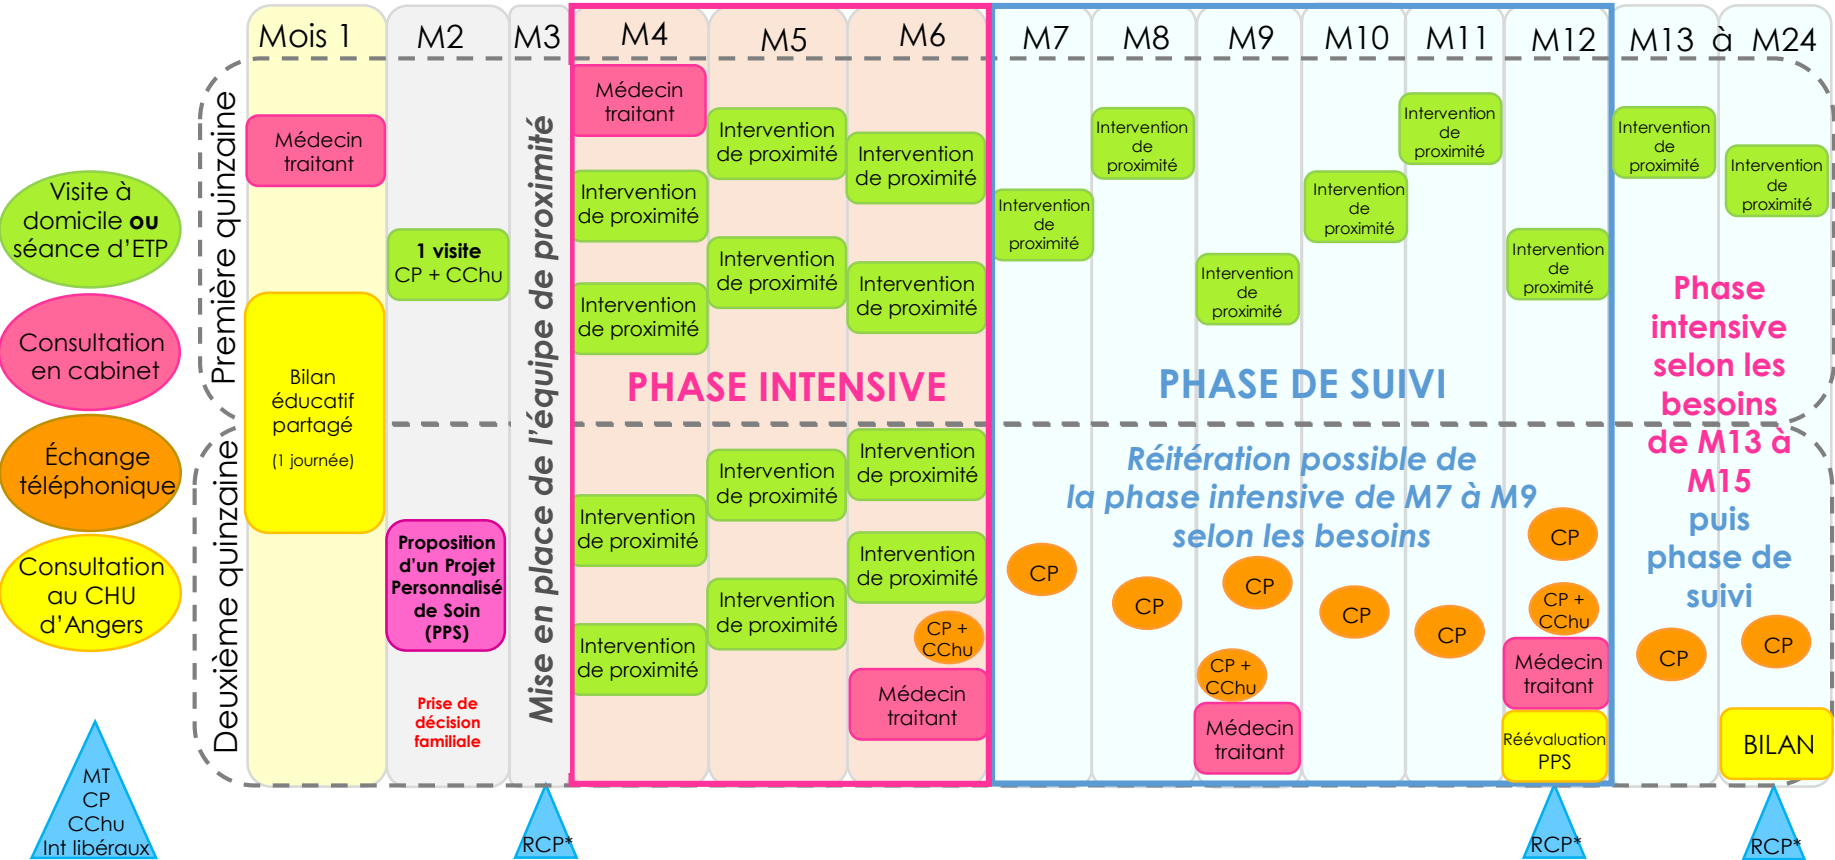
Mois 1 M2 M3 M4 M5 M6 M7 M8 M9 M10 M11 M12 M13 à M24

Visite à domicile **ou** séance d'ETP

Consultation en cabinet

Échange téléphonique

Consultation au CHU d'Angers

MT CP CChu Int libéraux

Première quinzaine

Deuxième quinzaine

Médecin traitant

Bilan éducatif partagé (1 journée)

1 visite CP + CChu

Proposition d'un Projet Personnalisé de Soin (PPS)

Prise de décision familiale

Mise en place de l'équipe de proximité

RCP*

Médecin traitant

Intervention de proximité

Intervention de proximité

Intervention de proximité

Intervention de proximité

Intervention de proximité

Intervention de proximité

Intervention de proximité

Intervention de proximité

Intervention de proximité

Intervention de proximité

Intervention de proximité

Intervention de proximité

PHASE INTENSIVE

CP + CChu

Médecin traitant

Intervention de proximité

Intervention de proximité

Intervention de proximité

Intervention de proximité

Intervention de proximité

Intervention de proximité

PHASE DE SUIVI

Réitération possible de la phase intensive de M7 à M9 selon les besoins

CP CP CP CP CP CP CP

CP + CChu

Médecin traitant

CP + CChu

Médecin traitant

Réévaluation PPS

RCP*

Intervention de proximité

Intervention de proximité

Phase intensive selon les besoins de M13 à M15 puis phase de suivi

CP CP

BILAN

RCP*